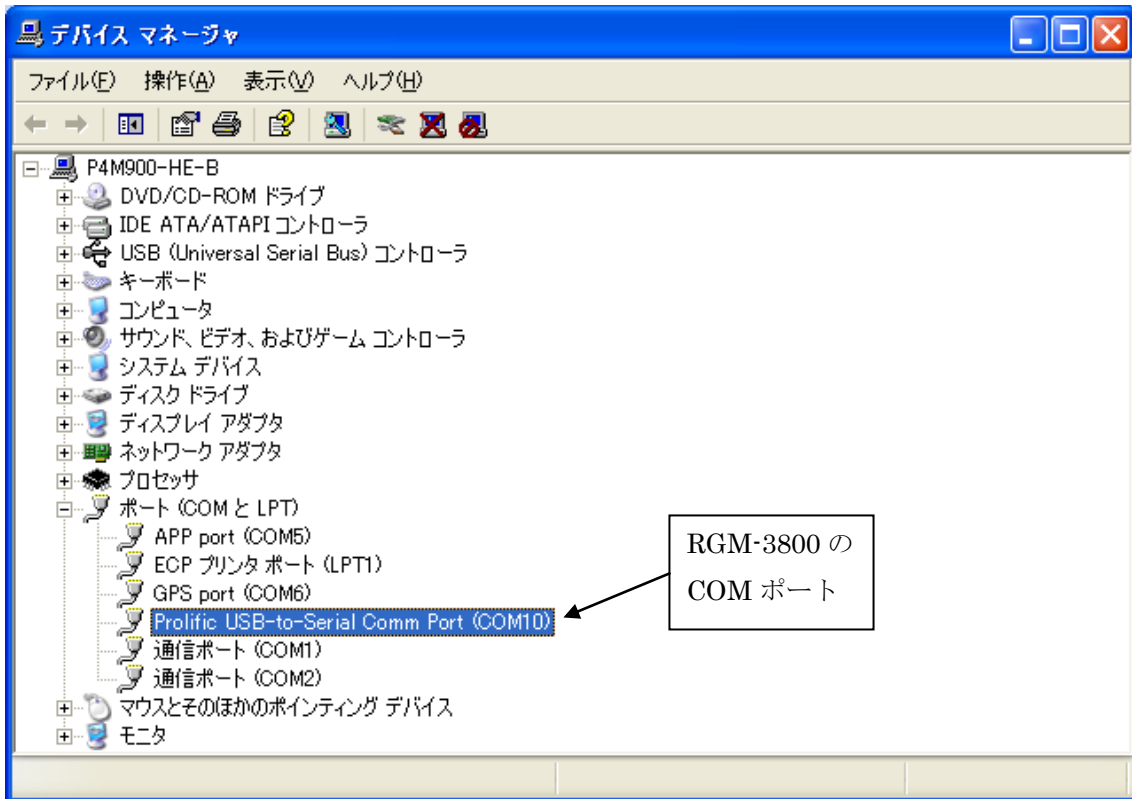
デバイス マネージャ

ファイル(F) 操作(A) 表示(V) ヘルプ(H)

P4M900-HE-B
DVD/CD-ROM ドライブ
IDE ATA/ATAPI コントローラ
USB (Universal Serial Bus) コントローラ
キーボード
コンピュータ
サウンド、ビデオ、およびゲーム コントローラ
システム デバイス
ディスク ドライブ
ディスプレイ アダプタ
ネットワーク アダプタ
プロセッサ
ポート (COM と LPT)
APP port (COM5)
ECP プリンタ ポート (LPT1)
GPS port (COM6)
Prolific USB-to-Serial Comm Port (COM10)
通信ポート (COM1)
通信ポート (COM2)
マウスとそのほかのポインティング デバイス
モニタ

RGM-3800 の COM ポート